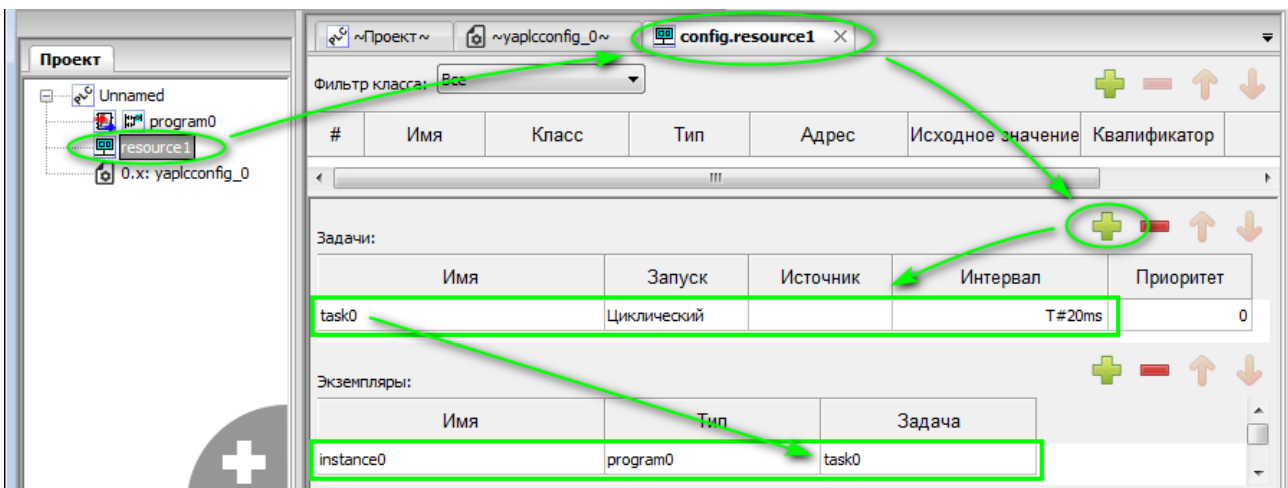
Проект

Unnamed
program0
resource1
0.x: yaplcconfig_0

~Проект~ ~yaplcconfig_0~ config.resource1

Фильтр класса: Все

| # | Имя | Класс | Тип | Адрес | Исходное значение | Квалификатор |
|---|---|---|---|---|---|---|

III

Задачи:

| Имя | Запуск | Источник | Интервал | Приоритет |
|---|---|---|---|---|
| task0 | Циклический | | T#20ms | 0 |

Экземпляры:

| Имя | Тип | Задача |
|---|---|---|
| instance0 | program0 | task0 |